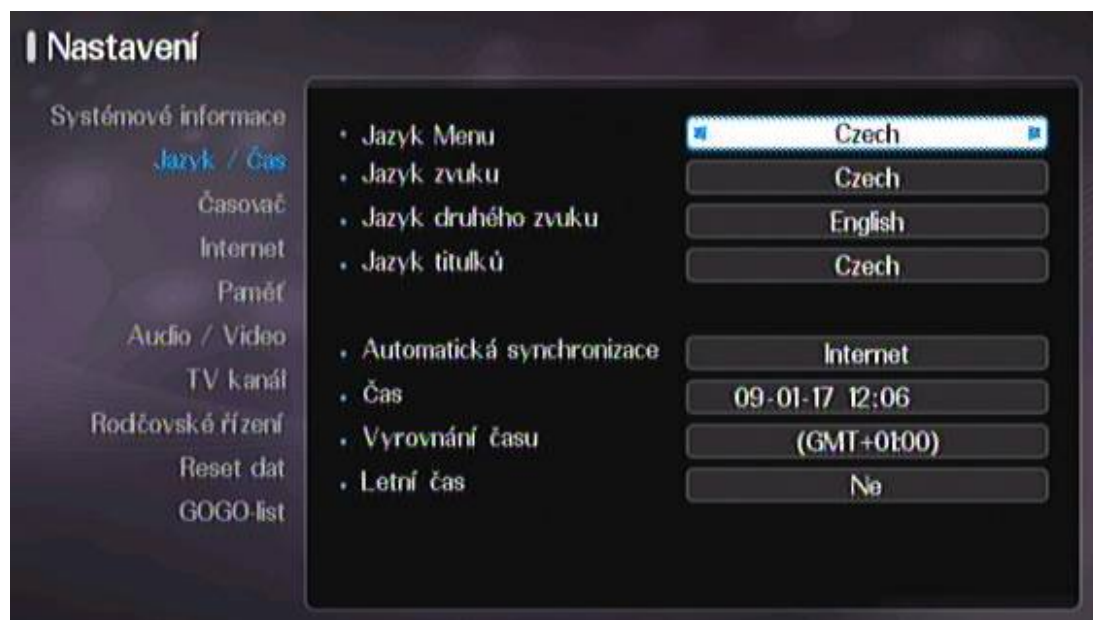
Nastavení

Systémové informace
Jazyk / Čas
Časovač
Internet
Paměť
Audio / Video
TV kanál
Rodičovské řízení
Reset dat
GOGO-list

• Jazyk Menu | Czech
• Jazyk zvuku | Czech
• Jazyk druhého zvuku | English
• Jazyk titulků | Czech

• Automatická synchronizace | Internet
• Čas | 09-01-17 12:06
• Vyrovnání času | (GMT+01:00)
• Letní čas | Ne